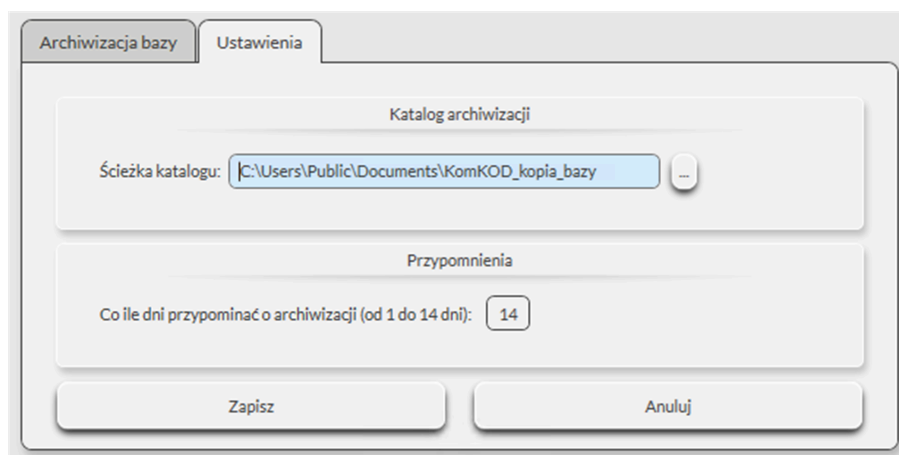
Archiwizacja bazy
Ustawienia

Katalog archiwizacji

Ścieżka katalogu: C:\Users\Public\Documents\KomKOD_kopia_bazy ...

Przypomnienia

Co ile dni przypominać o archiwizacji (od 1 do 14 dni): 14

Zapisz
Anuluj